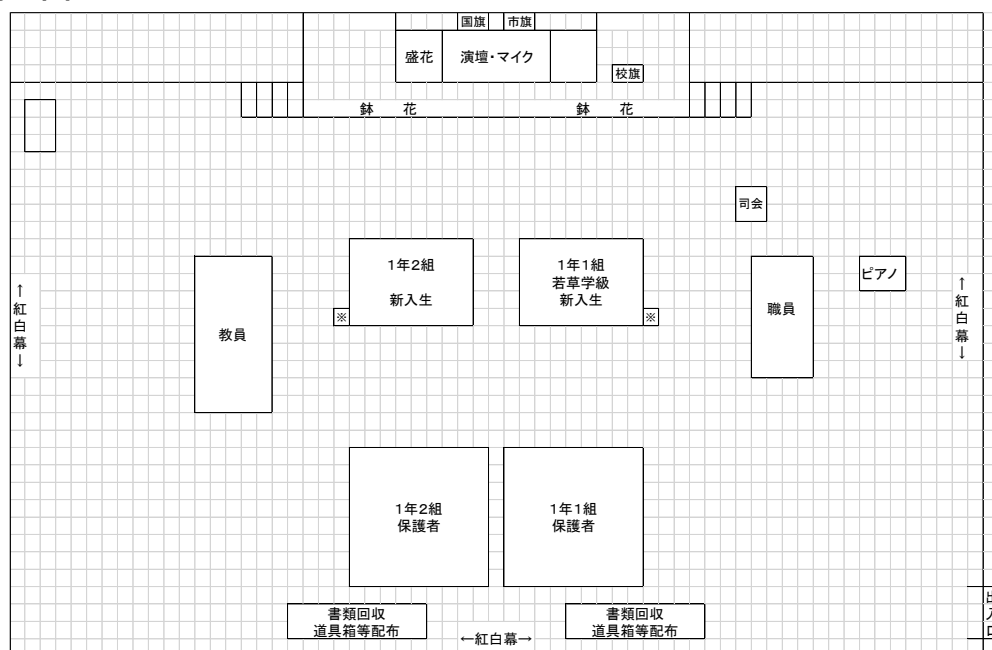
国旗 市旗

盛花 演壇・マイク

校旗

鉢 花 鉢 花

司会

↑紅白幕↓

1年2組

新入生

※

1年1組
若草学級
新入生

※

ピアノ

↑紅白幕↓

教員

職員

1年2組
保護者

1年1組
保護者

書類回収
道具箱等配布

←紅白幕→

書類回収
道具箱等配布

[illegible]